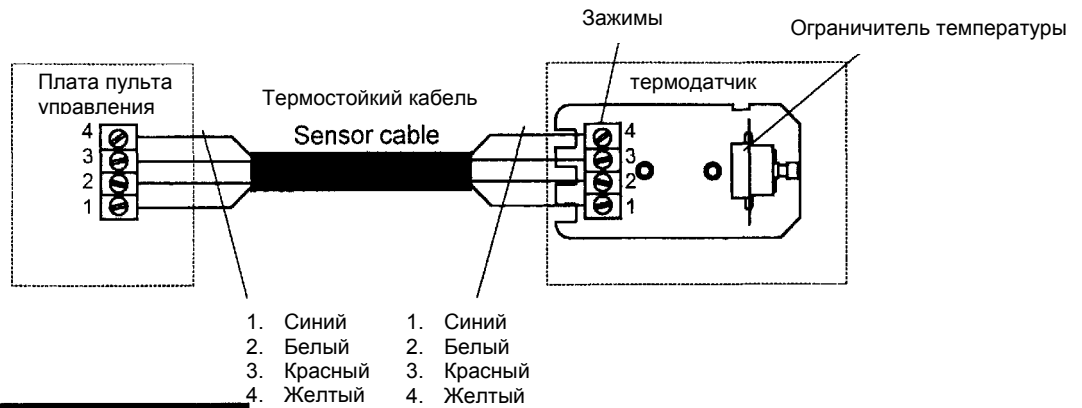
Зажимы

Ограничитель температуры

Плата пульта управления

Термостойкий кабель

термодатчик

Sensor cable

4
3
2
1

4
3
2
1

1. Синий
2. Белый
3. Красный
4. Желтый

1. Синий
2. Белый
3. Красный
4. Желтый